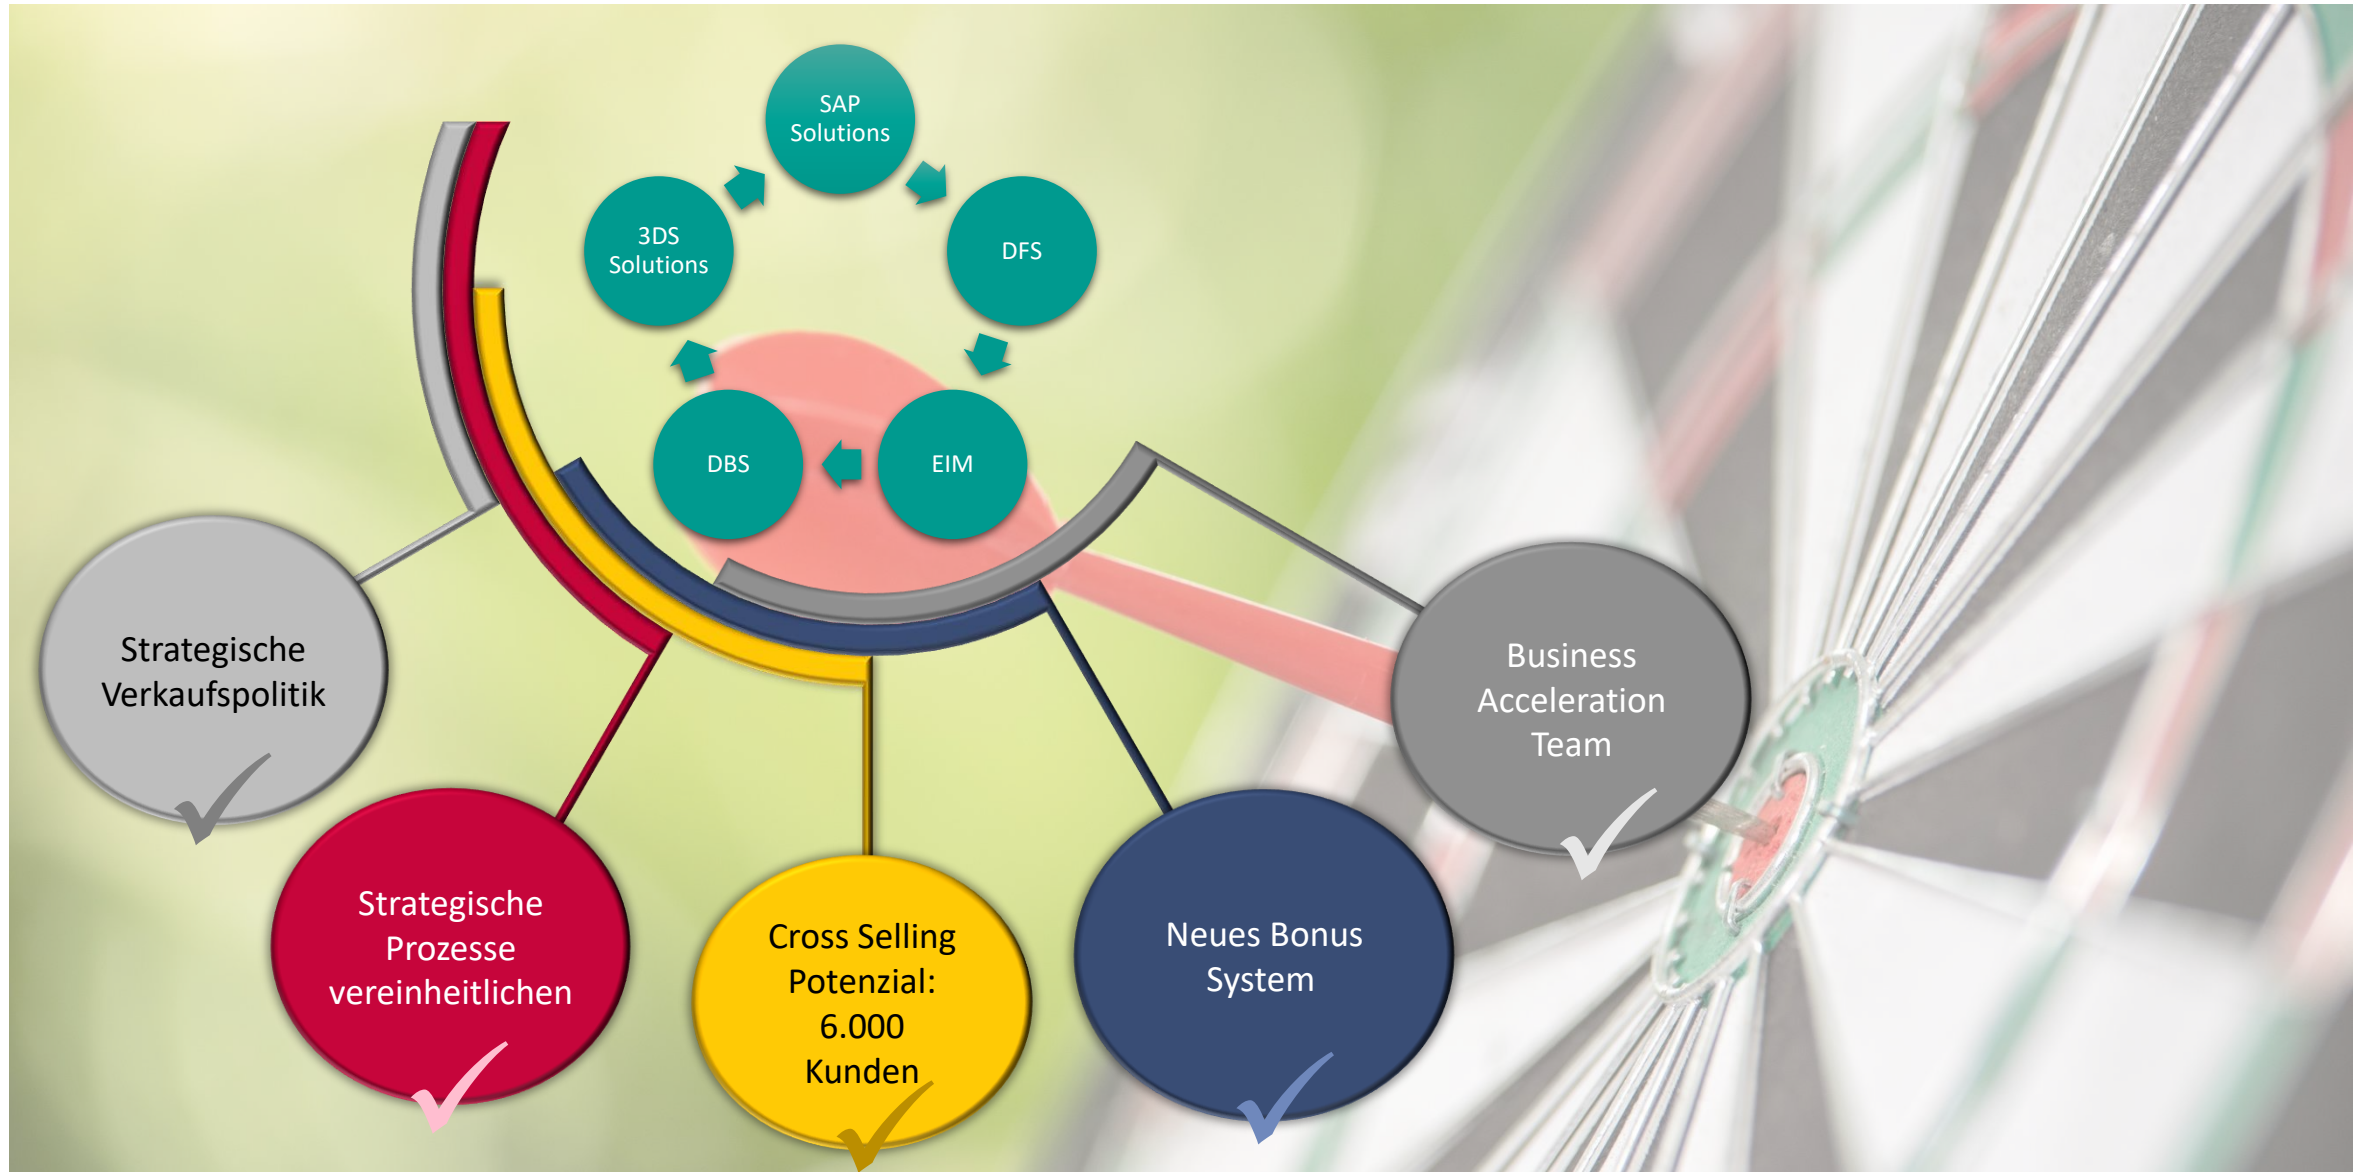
SAP Solutions

DFS

EIM

DBS

3DS Solutions

Strategische Verkaufspolitik

Strategische Prozesse vereinheitlichen

Cross Selling Potenzial: 6.000 Kunden

Neues Bonus System

Business Acceleration Team